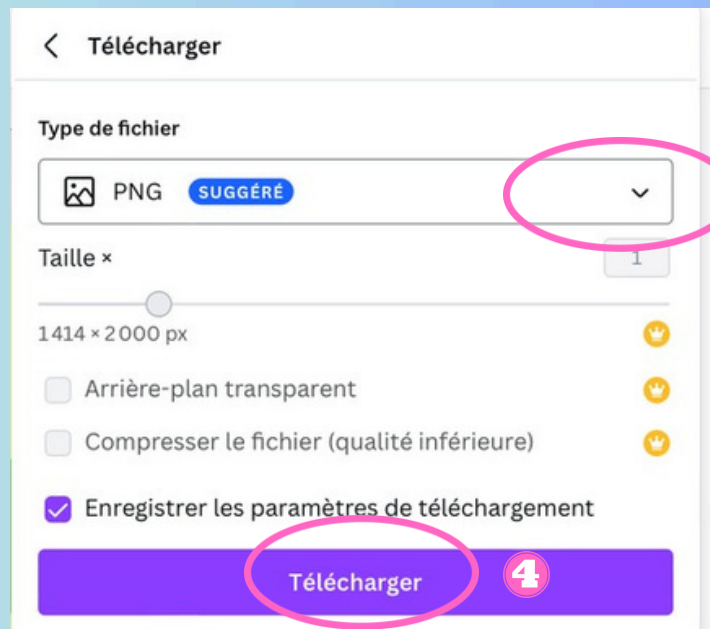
Télécharger

Type de fichier

PNG SUGGÉRÉ

Taille ×

1

1414 × 2000 px

Arrière-plan transparent

Compresser le fichier (qualité inférieure)

Enregistrer les paramètres de téléchargement

Télécharger

4